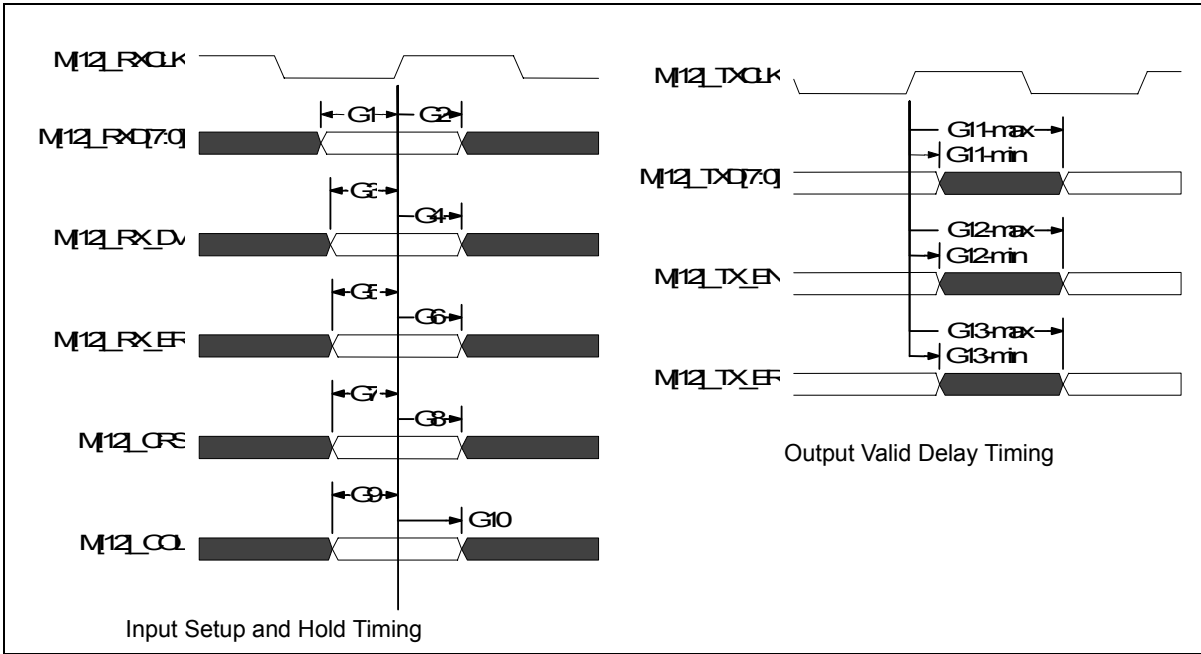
M[12]_RXCLK

G1 G2

M[12]_RXD[7:0]

G3

G4

M[12]_RX_DV

G5

G6

M[12]_RX_ER

G7

G8

M[12]_CRS

G9

G10

M[12]_COL

Input Setup and Hold Timing

M[12]_TXCLK

G11-max

G11-min

M[12]_TXD[7:0]

G12-max

G12-min

M[12]_TX_EN

G13-max

G13-min

M[12]_TX_ER

Output Valid Delay Timing